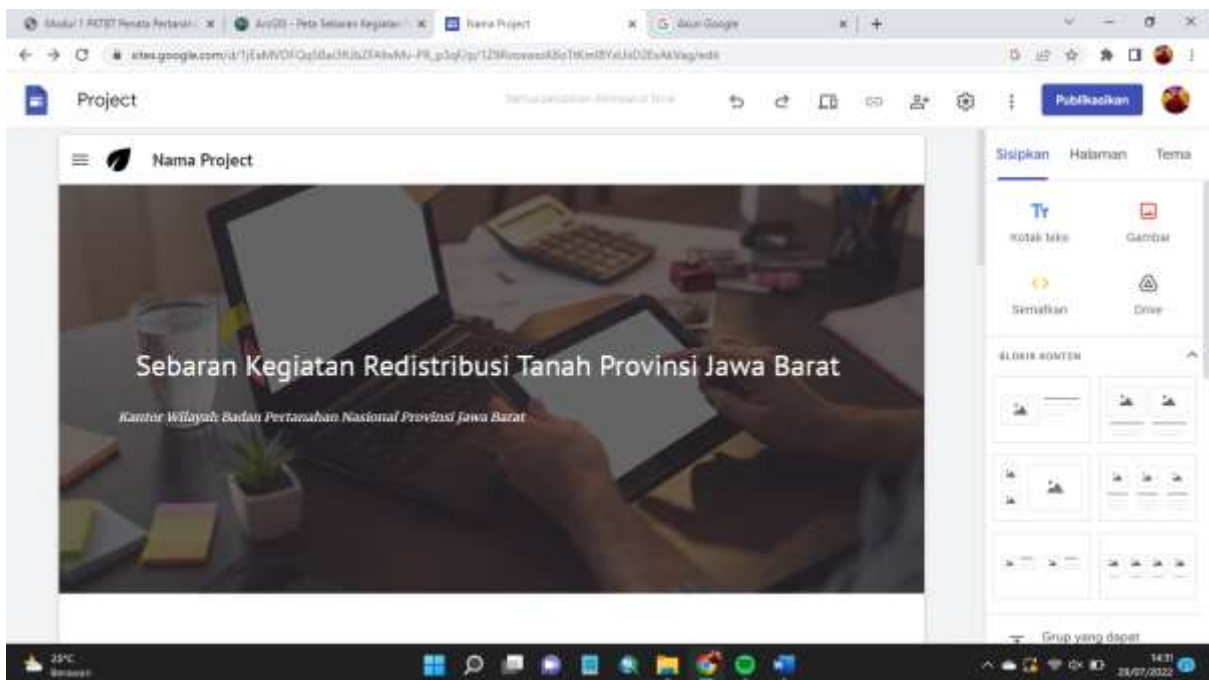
Modul 1 PKTBT Penata Pertanah | ArcGIS - Peta Sebaran Kegiatan | Nama Project | Akun Google

sites.google.com/d/1jEsMVDFOqS8aOhUbZFA9wMv-PR_p3qF/p/1Z9Rmoweaxk8oTtKmlBYxUsD2ExAkVag/edit

Project

Semua perubahan disimpan di Drive

Publikasikan

Nama Project

Sebaran Kegiatan Redistribusi Tanah Provinsi Jawa Barat

Kantor Wilayah Badan Pertanahan Nasional Provinsi Jawa Barat

Sisipkan Halaman Tema

Tr Kotak teks

Gambar

Sematkan

Drive

BLOKIR KONTEN

Grup yang dapat

29°C Berawan

14:31 29/07/2022